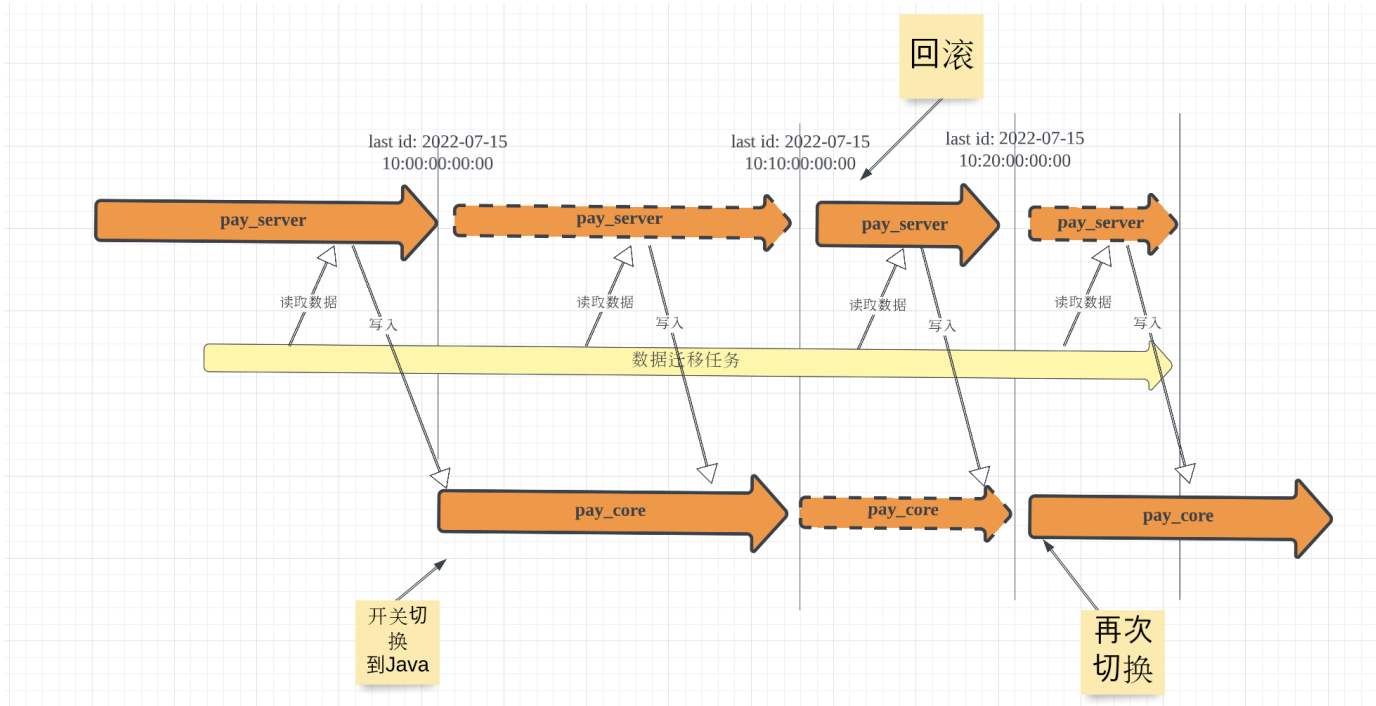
回滚

last id: 2022-07-15 10:00:00:00:00

last id: 2022-07-15 10:10:00:00:00

last id: 2022-07-15 10:20:00:00:00

pay_server

pay_server

pay_server

pay_server

读取数据

写入

读取数据

写入

读取数据

写入

读取数据

写入

数据迁移任务

pay_core

pay_core

pay_core

开关切换到Java

再次切换